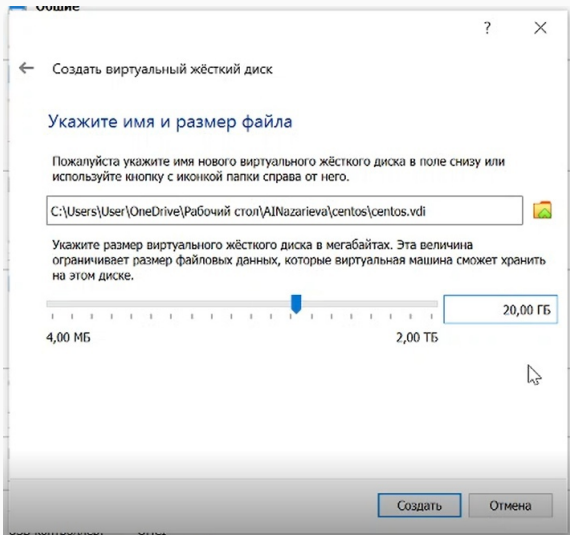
Общие

?
×

Создать виртуальный жёсткий диск

Укажите имя и размер файла

Пожалуйста укажите имя нового виртуального жёсткого диска в поле снизу или используйте кнопку с иконкой папки справа от него.

C:\Users\User\OneDrive\Рабочий стол\AINazarieva\centos\centos.vdi

Укажите размер виртуального жёсткого диска в мегабайтах. Эта величина ограничивает размер файловых данных, которые виртуальная машина сможет хранить на этом диске.

20,00 ГБ

4,00 МБ
2,00 ТБ

Создать
Отмена